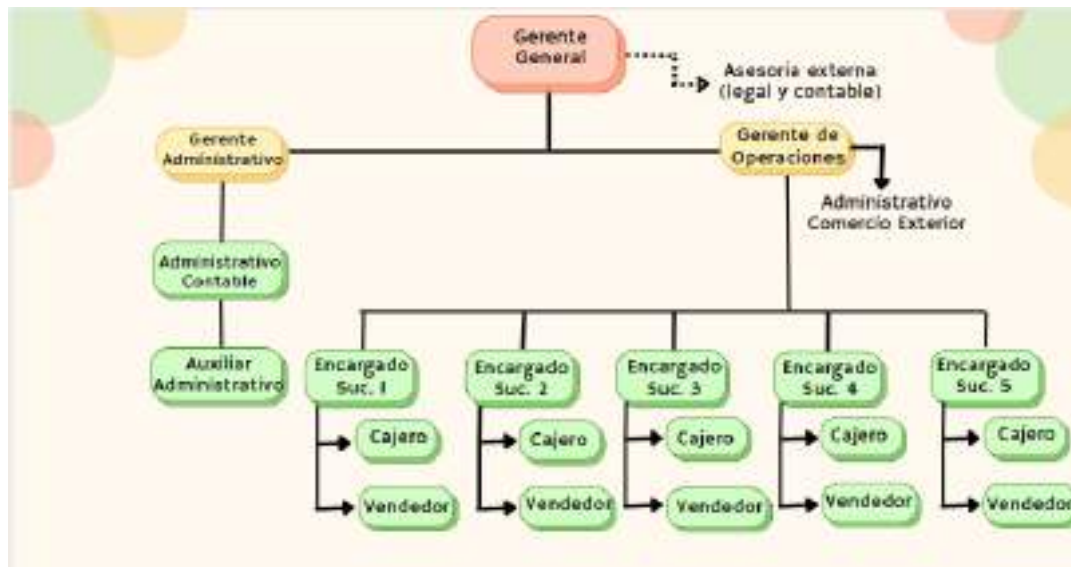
Gerente General

Asesoría externa (legal y contable)

Gerente Administrativo

Gerente de Operaciones

Administrativo Comercio Exterior

Administrativo Contable

Auxiliar Administrativo

Encargado Suc. 1

Cajero

Vendedor

Encargado Suc. 2

Cajero

Vendedor

Encargado Suc. 3

Cajero

Vendedor

Encargado Suc. 4

Cajero

Vendedor

Encargado Suc. 5

Cajero

Vendedor